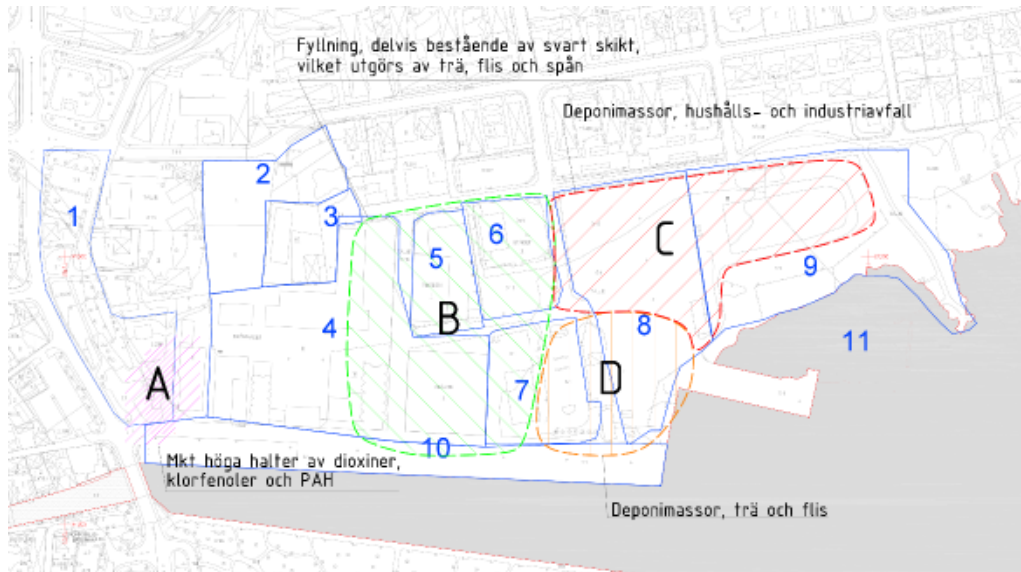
Fyllning, delvis bestående av svart skikt, vilket utgörs av trä, flis och spån

Deponimassor, hushålls- och industriavfall

2

1

3

6

5

C

9

B

4

8

11

A

D

7

10

Mkt höga halter av dioxiner, klorfenoler och PAH

Deponimassor, trä och flis